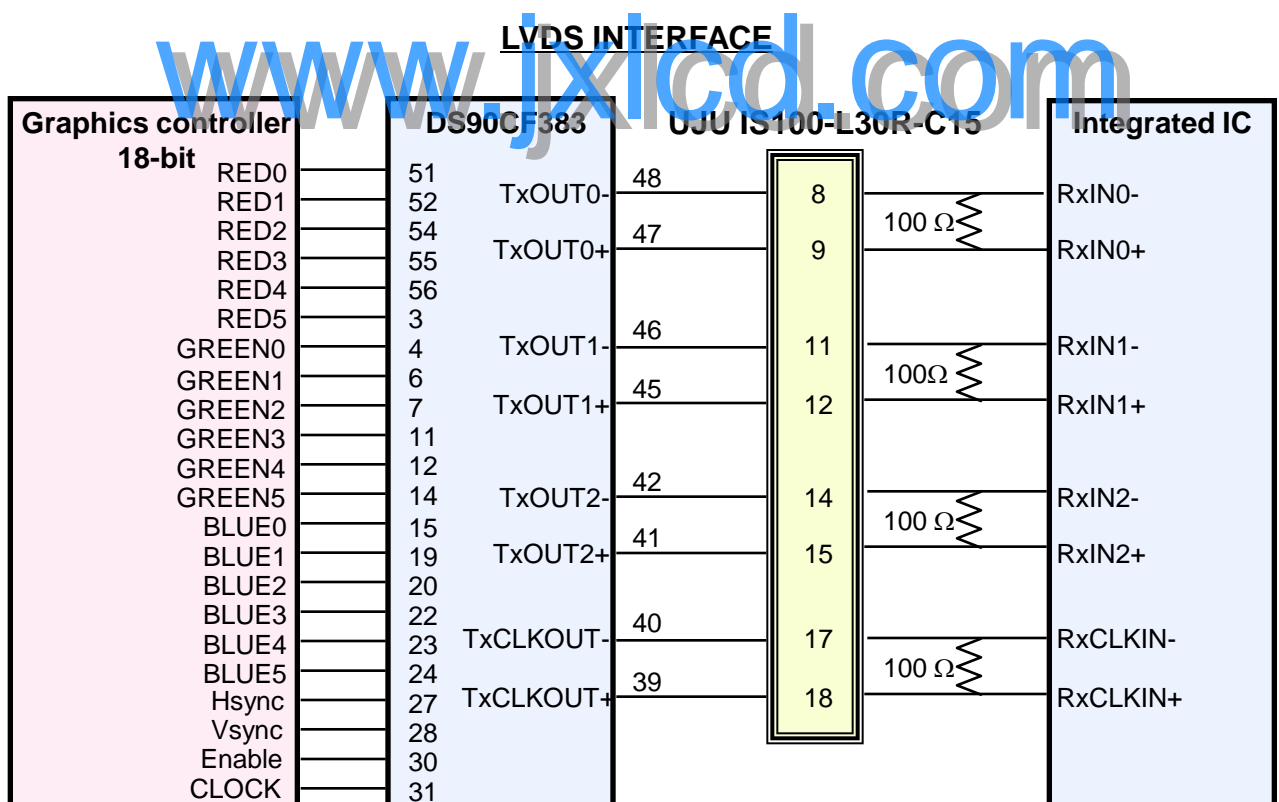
LVDS INTERFACE

www.jxlcd.com

Graphics controller 18-bit

DS90CF383

UJU IS100-L30R-C15

Integrated IC

RED0 51
RED1 52
RED2 54
RED3 55
RED4 56
RED5 3
GREEN0 4
GREEN1 6
GREEN2 7
GREEN3 11
GREEN4 12
GREEN5 14
BLUE0 15
BLUE1 19
BLUE2 20
BLUE3 22
BLUE4 23
BLUE5 24
Hsync 27
Vsync 28
Enable 30
CLOCK 31

TxOUT0- 48 8 RxIN0-
100 Ω
TxOUT0+ 47 9 RxIN0+

TxOUT1- 46 11 RxIN1-
100Ω
TxOUT1+ 45 12 RxIN1+

TxOUT2- 42 14 RxIN2-
100 Ω
TxOUT2+ 41 15 RxIN2+

TxCLKOUT- 40 17 RxCLKIN-
100 Ω
TxCLKOUT+ 39 18 RxCLKIN+